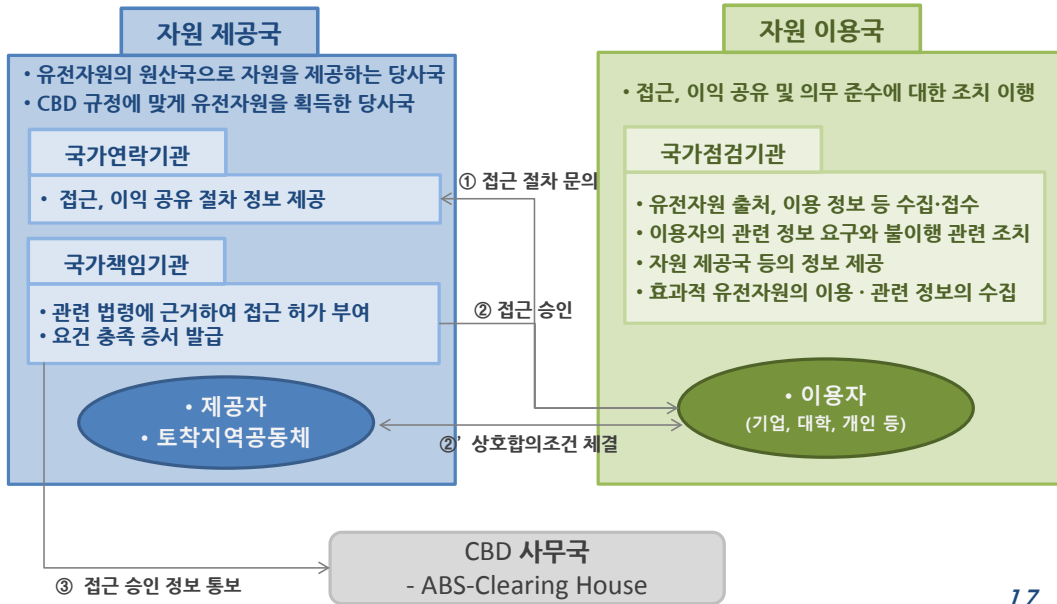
자원 제공국

• 유전자원의 원산국으로 자원을 제공하는 당사국
• CBD 규정에 맞게 유전자원을 획득한 당사국

국가연락기관

• 접근, 이익 공유 절차 정보 제공

국가책임기관

• 관련 법령에 근거하여 접근 허가 부여
• 요건 충족 증서 발급

• 제공자
• 토착지역공동체

자원 이용국

• 접근, 이익 공유 및 의무 준수에 대한 조치 이행

국가점검기관

• 유전자원 출처, 이용 정보 등 수집·접수
• 이용자의 관련 정보 요구와 불이행 관련 조치
• 자원 제공국 등의 정보 제공
• 효과적 유전자원의 이용 · 관련 정보의 수집

• 이용자
(기업, 대학, 개인 등)

① 접근 절차 문의

② 접근 승인

②' 상호합의조건 체결

③ 접근 승인 정보 통보

CBD 사무국
- ABS-Clearing House

17